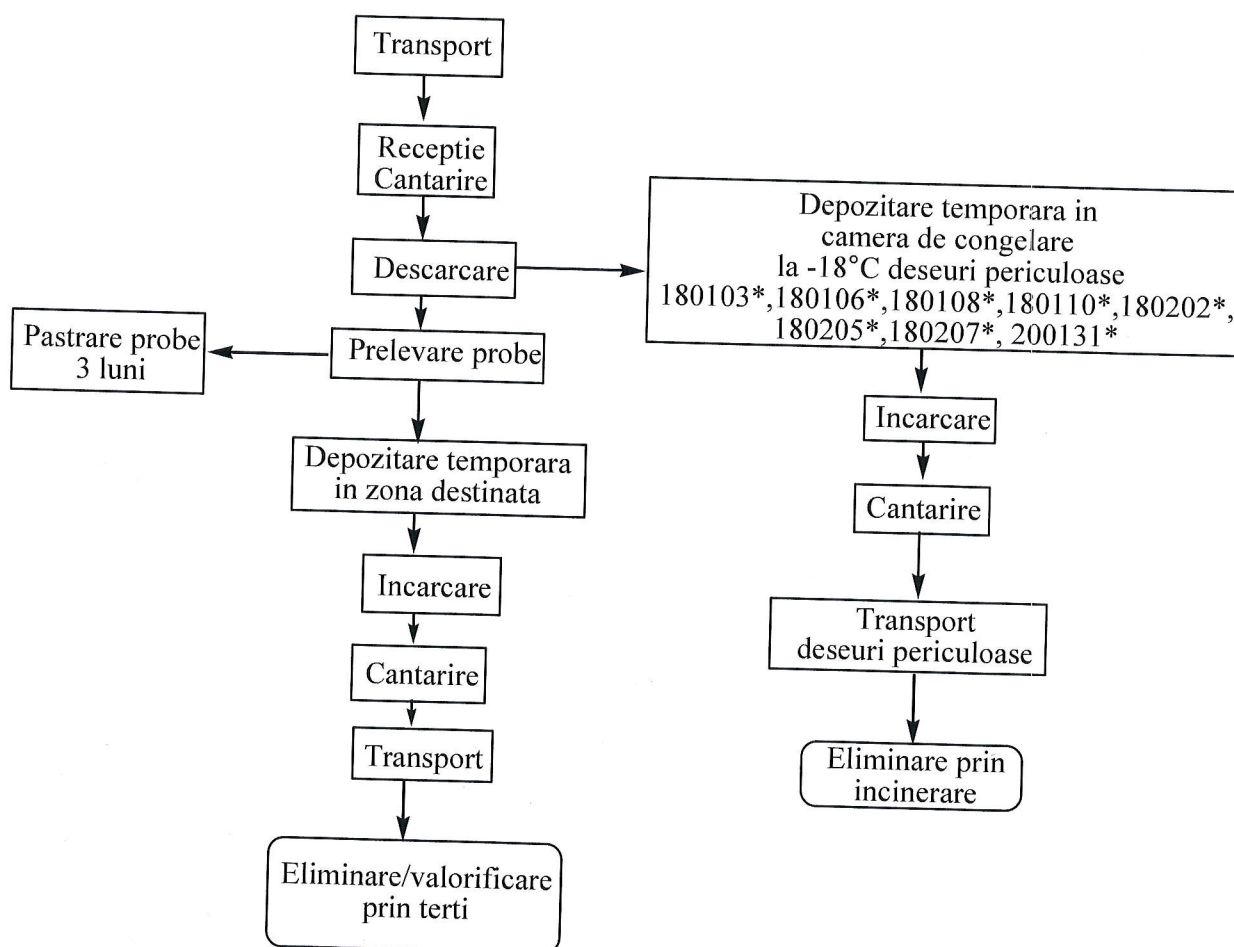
Transport

Receptie
Cantarire

Descarcare

Depozitare temporara in camera de congelare la -18°C deseuri periculoase 180103*,180106*,180108*,180110*,180202*, 180205*,180207*, 200131*

Pastrare probe 3 luni

Prelevare probe

Depozitare temporara in zona destinata

Incarcare

Cantarire

Transport

Eliminare/valorificare prin terti

Incarcare

Cantarire

Transport deseuri periculoase

Eliminare prin incinerare